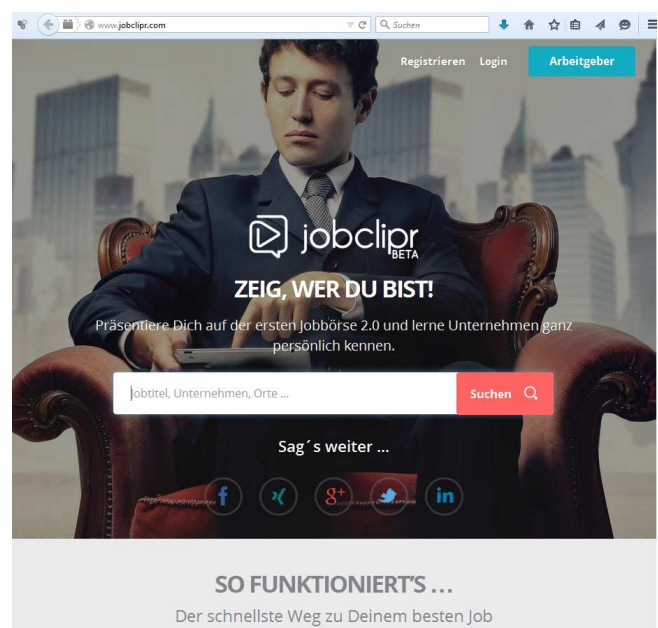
www.jobclipr.com

Suchen

Registrieren Login Arbeitgeber

jobclipr BETA

ZEIG, WER DU BIST!

Präsentiere Dich auf der ersten Jobbörse 2.0 und lerne Unternehmen ganz persönlich kennen.

Jobtitel, Unternehmen, Orte ...

Suchen

Sag´s weiter ...

SO FUNKTIONIERT'S ...

Der schnellste Weg zu Deinem besten Job